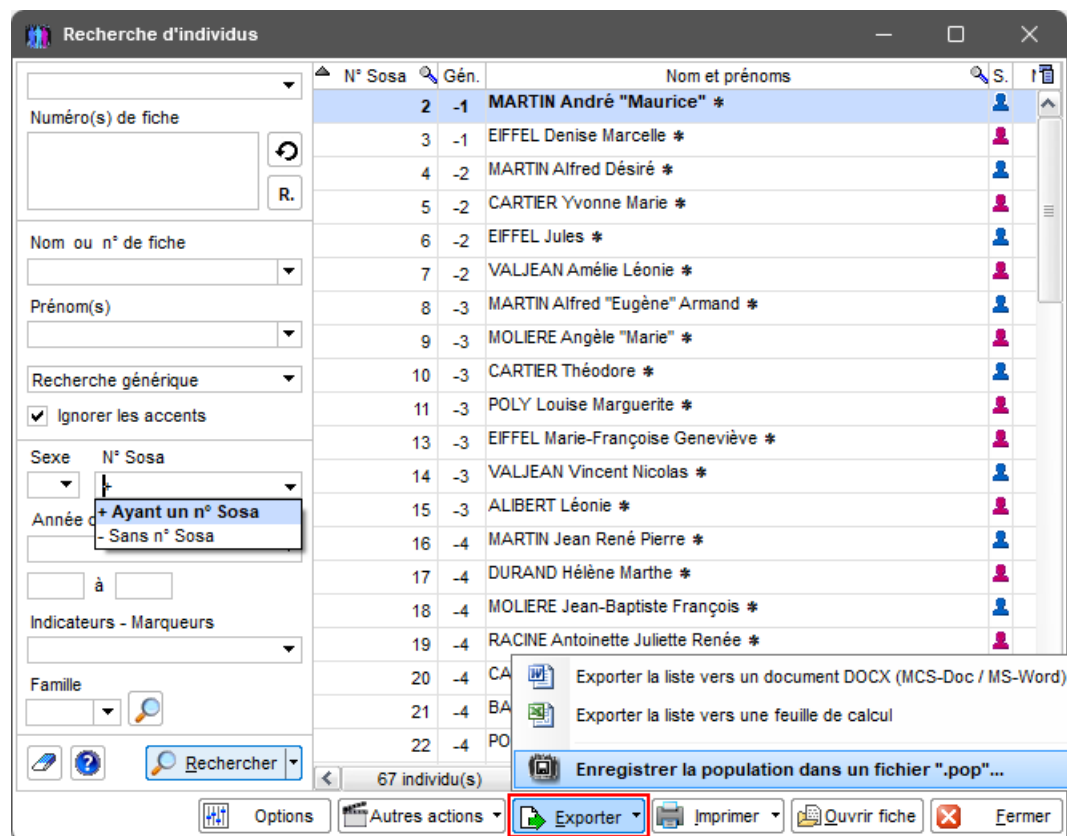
Recherche d'individus

Numéro(s) de fiche

R.

Nom ou n° de fiche

Prénom(s)

Recherche générique

Ignorer les accents

Sexe N° Sosa

+

+ Ayant un n° Sosa
- Sans n° Sosa

Année d

à

Indicateurs - Marqueurs

Famille

Rechercher

| N° Sosa | Gén. | Nom et prénoms | S. |
|---|---|---|---|
| 2 | -1 | MARTIN André "Maurice" * | |
| 3 | -1 | EIFFEL Denise Marcelle * | |
| 4 | -2 | MARTIN Alfred Désiré * | |
| 5 | -2 | CARTIER Yvonne Marie * | |
| 6 | -2 | EIFFEL Jules * | |
| 7 | -2 | VALJEAN Amélie Léonie * | |
| 8 | -3 | MARTIN Alfred "Eugène" Armand * | |
| 9 | -3 | MOLIERE Angèle "Marie" * | |
| 10 | -3 | CARTIER Théodore * | |
| 11 | -3 | POLY Louise Marguerite * | |
| 13 | -3 | EIFFEL Marie-Françoise Geneviève * | |
| 14 | -3 | VALJEAN Vincent Nicolas * | |
| 15 | -3 | ALIBERT Léonie * | |
| 16 | -4 | MARTIN Jean René Pierre * | |
| 17 | -4 | DURAND Hélène Marthe * | |
| 18 | -4 | MOLIERE Jean-Baptiste François * | |
| 19 | -4 | RACINE Antoinette Juliette Renée * | |
| 20 | -4 | CA | |
| 21 | -4 | BA | |
| 22 | -4 | PO | |

67 individu(s)

Exporter la liste vers un document DOCX (MCS-Doc / MS-Word)
Exporter la liste vers une feuille de calcul
Enregistrer la population dans un fichier ".pop"...

Options Autres actions Exporter Imprimer Ouvrir fiche Fermer